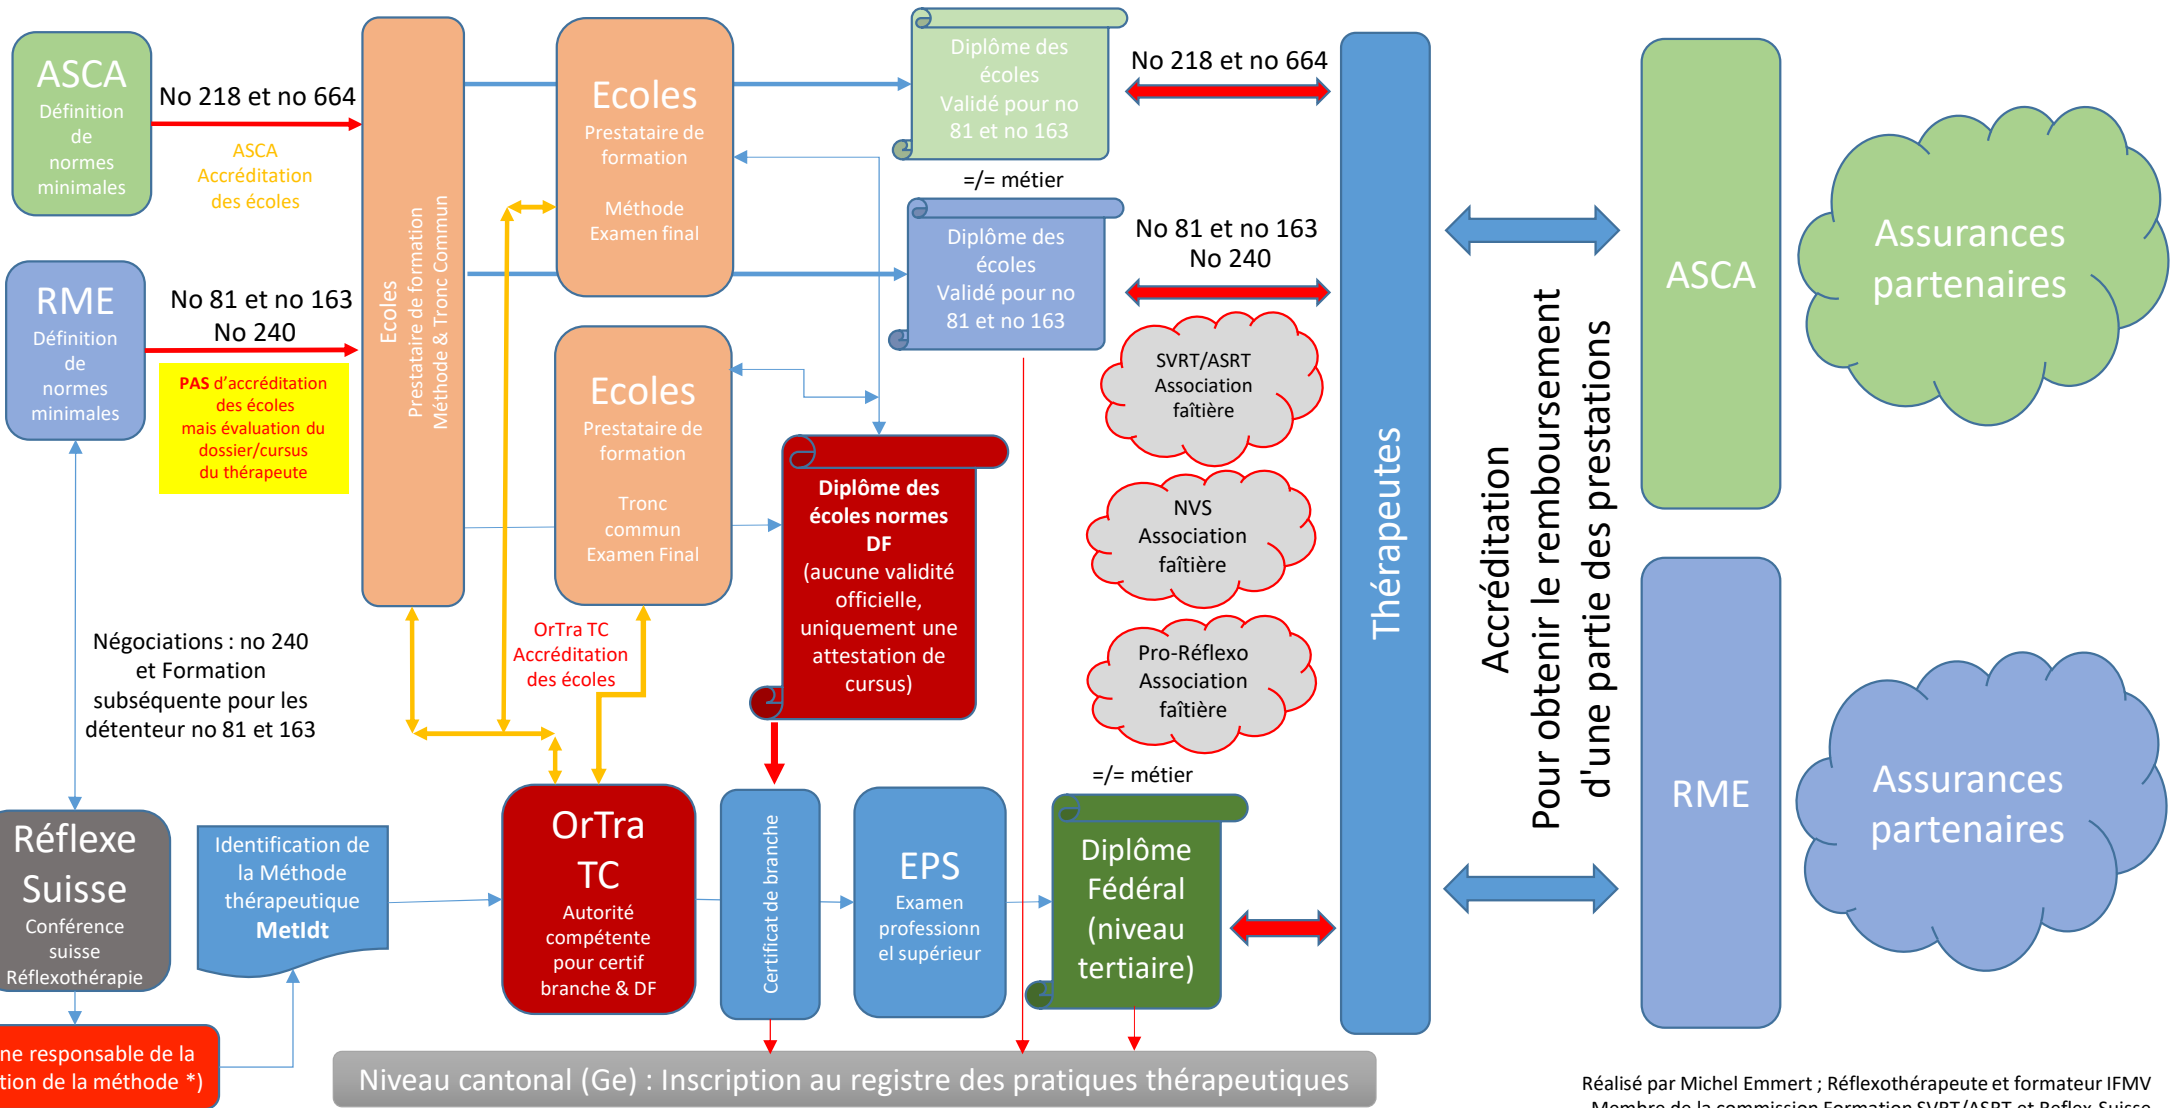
ASCA
Définition de normes minimales

No 218 et no 664

ASCA
Accréditation des écoles

RME
Définition de normes minimales

No 81 et no 163
No 240

PAS d'accréditation des écoles mais évaluation du dossier/cursus du thérapeute

Ecoles
Prestataire de formation
Méthode & Tronc Commun

Ecoles
Prestataire de formation

Méthode
Examen final

Ecoles
Prestataire de formation

Tronc commun
Examen Final

Diplôme des écoles
Validé pour no 81 et no 163

No 218 et no 664

=/= métier

Diplôme des écoles
Validé pour no 81 et no 163

No 81 et no 163
No 240

SVRT/ASRT
Association faîtière

NVS
Association faîtière

Pro-Réflexo
Association faîtière

Diplôme des écoles normes DF
(aucune validité officielle, uniquement une attestation de cursus)

OrTra TC
Accréditation des écoles

Négociations : no 240 et Formation subséquente pour les détenteur no 81 et 163

Thérapeutes

Accréditation
Pour obtenir le remboursement d'une partie des prestations

ASCA

Assurances partenaires

RME

Assurances partenaires

Réflexe Suisse
Conférence suisse Réflexothérapie

Identification de la Méthode thérapeutique
MetIdt

OrTra TC
Autorité compétente pour certif branche & DF

Certificat de branche

EPS
Examen professionnel supérieur

=/= métier

Diplôme Fédéral (niveau tertiaire)

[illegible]ne responsable de la
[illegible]tion de la méthode *)

Niveau cantonal (Ge) : Inscription au registre des pratiques thérapeutiques

Réalisé par Michel Emmert ; Réflexothérapeute et formateur IFMV
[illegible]